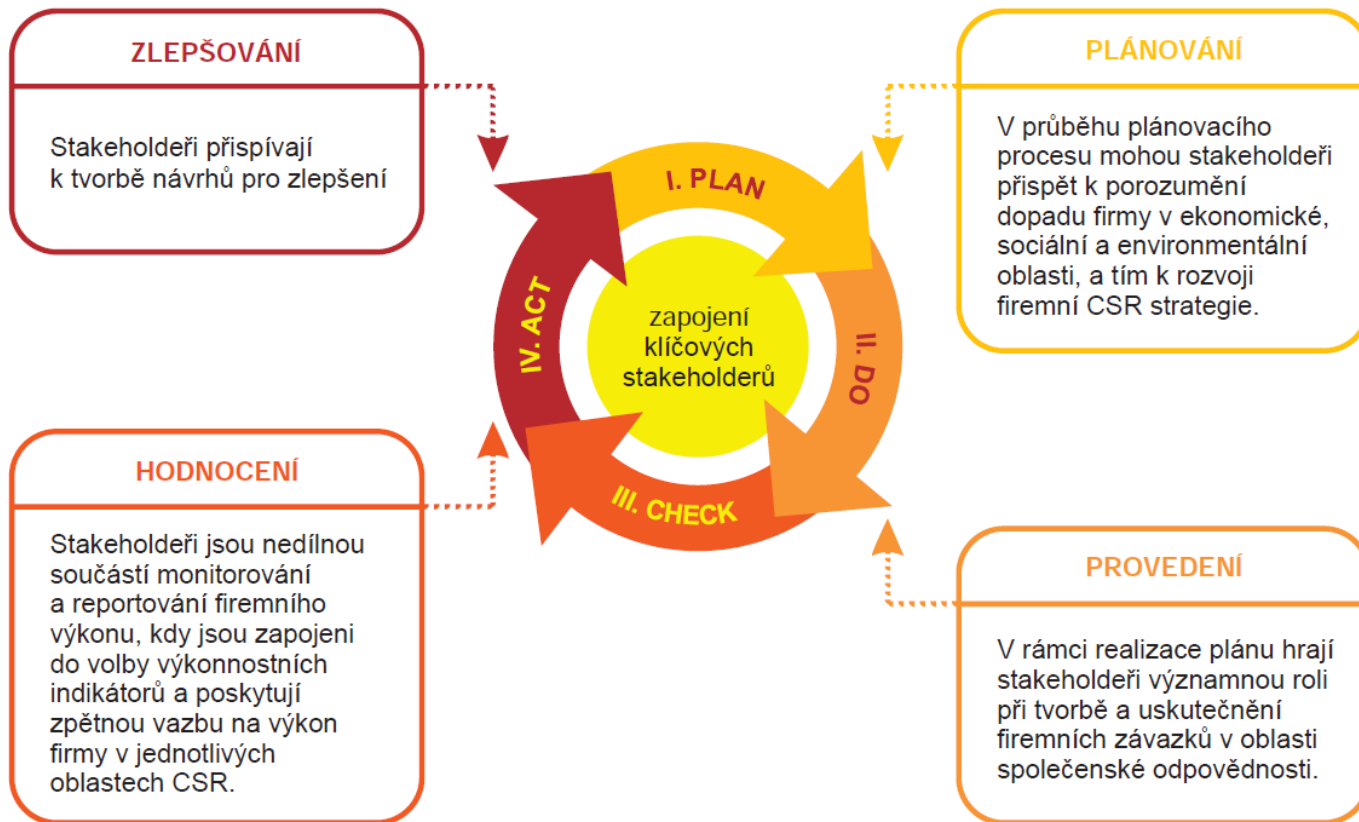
ZLEPŠOVÁNÍ

Stakeholdeři přispívají k tvorbě návrhů pro zlepšení

PLÁNOVÁNÍ

V průběhu plánovacího procesu mohou stakeholdeři přispět k porozumění dopadu firmy v ekonomické, sociální a environmentální oblasti, a tím k rozvoji firemní CSR strategie.

I. PLAN

II. DO

III. CHECK

IV. ACT

zapojení klíčových stakeholderů

HODNOCENÍ

Stakeholdeři jsou nedílnou součástí monitorování a reportování firemního výkonu, kdy jsou zapojeni do volby výkonnostních indikátorů a poskytují zpětnou vazbu na výkon firmy v jednotlivých oblastech CSR.

PROVEDENÍ

V rámci realizace plánu hrají stakeholdeři významnou roli při tvorbě a uskutečnění firemních závazků v oblasti společenské odpovědnosti.